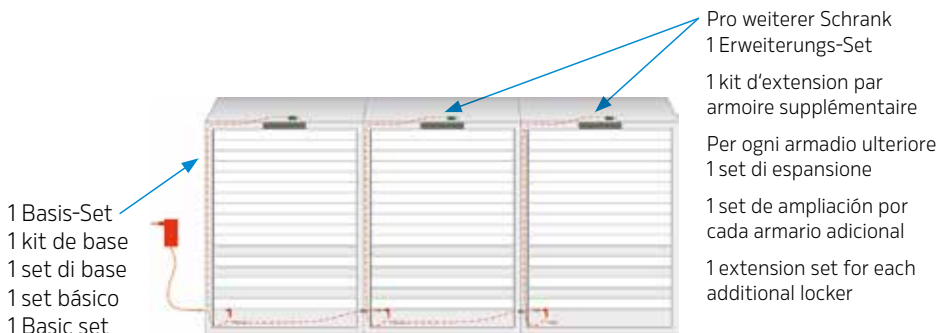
Pro weiterer Schrank
1 Erweiterungs-Set

1 kit d'extension par armoire supplémentaire

Per ogni armadio ulteriore
1 set di espansione

1 set de ampliación por cada armario adicional

1 extension set for each additional locker

1 Basis-Set
1 kit de base
1 set di base
1 set básico
1 Basic set